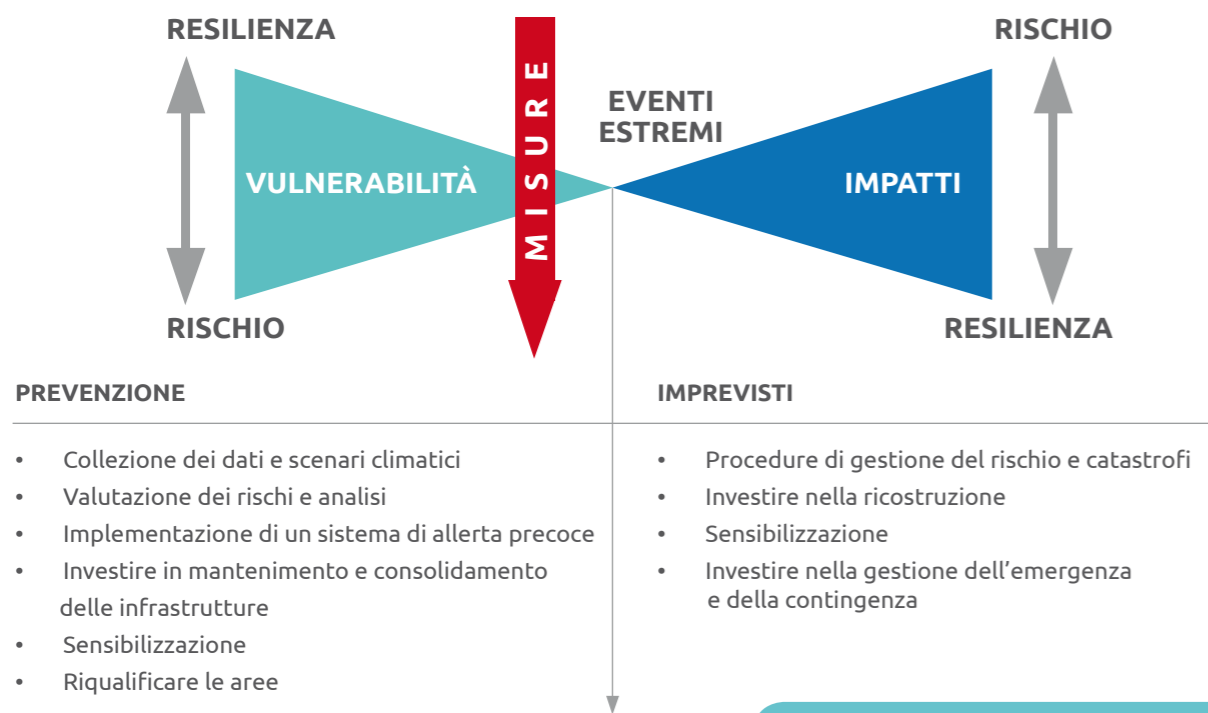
RESILIENZA

RISCHIO

VULNERABILITÀ

MISURE

EVENTI ESTREMI

IMPATTI

RISCHIO

RESILIENZA

PREVENZIONE

- Collezione dei dati e scenari climatici
- Valutazione dei rischi e analisi
- Implementazione di un sistema di allerta precoce
- Investire in mantenimento e consolidamento delle infrastrutture
- Sensibilizzazione
- Riqualificare le aree

IMPREVISTI

- Procedure di gestione del rischio e catastrofi
- Investire nella ricostruzione
- Sensibilizzazione
- Investire nella gestione dell'emergenza e della contingenza